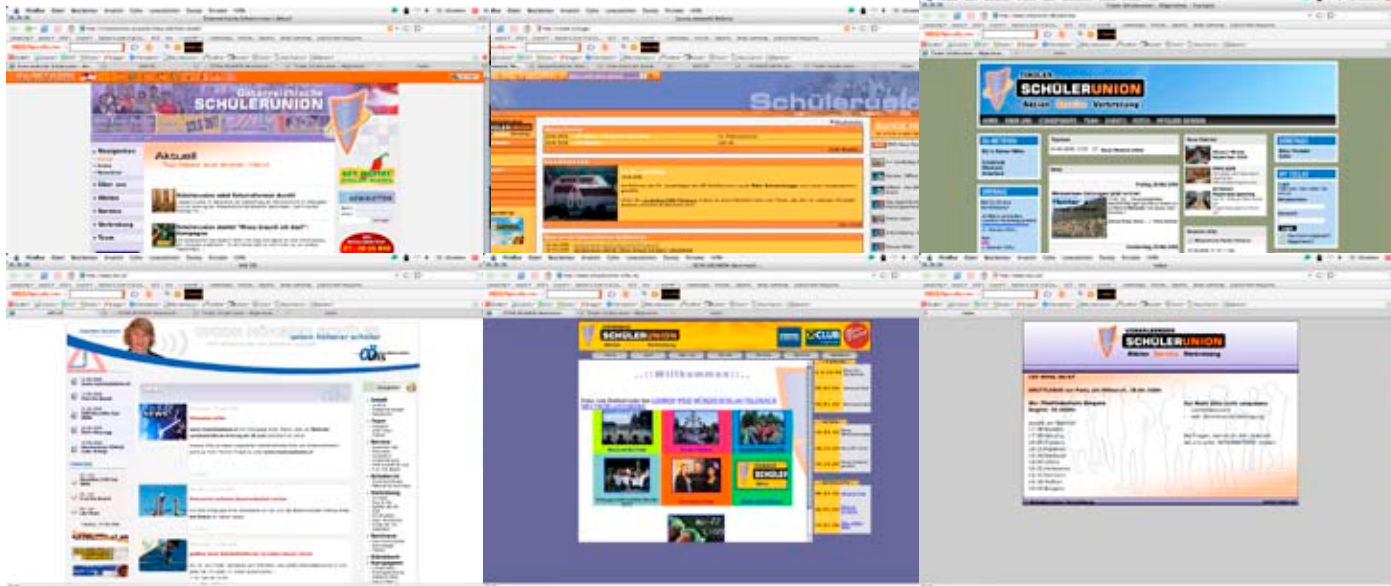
Österreichische
SCHÜLERUNION

Aktuell

Navigation
Über uns
Aktion
Service
Verbindung
Team

Schülerunion

TIROLER
SCHÜLERUNION
Aktion Service Vertretung

unser höherer schüler

ÖAAB

SCHÜLERUNION
Aktion Service Vertretung

CLUB

...::: Willkommen :::...

SCHÜLER

VORARLBERGER
SCHÜLERUNION
Aktion Service Vertretung